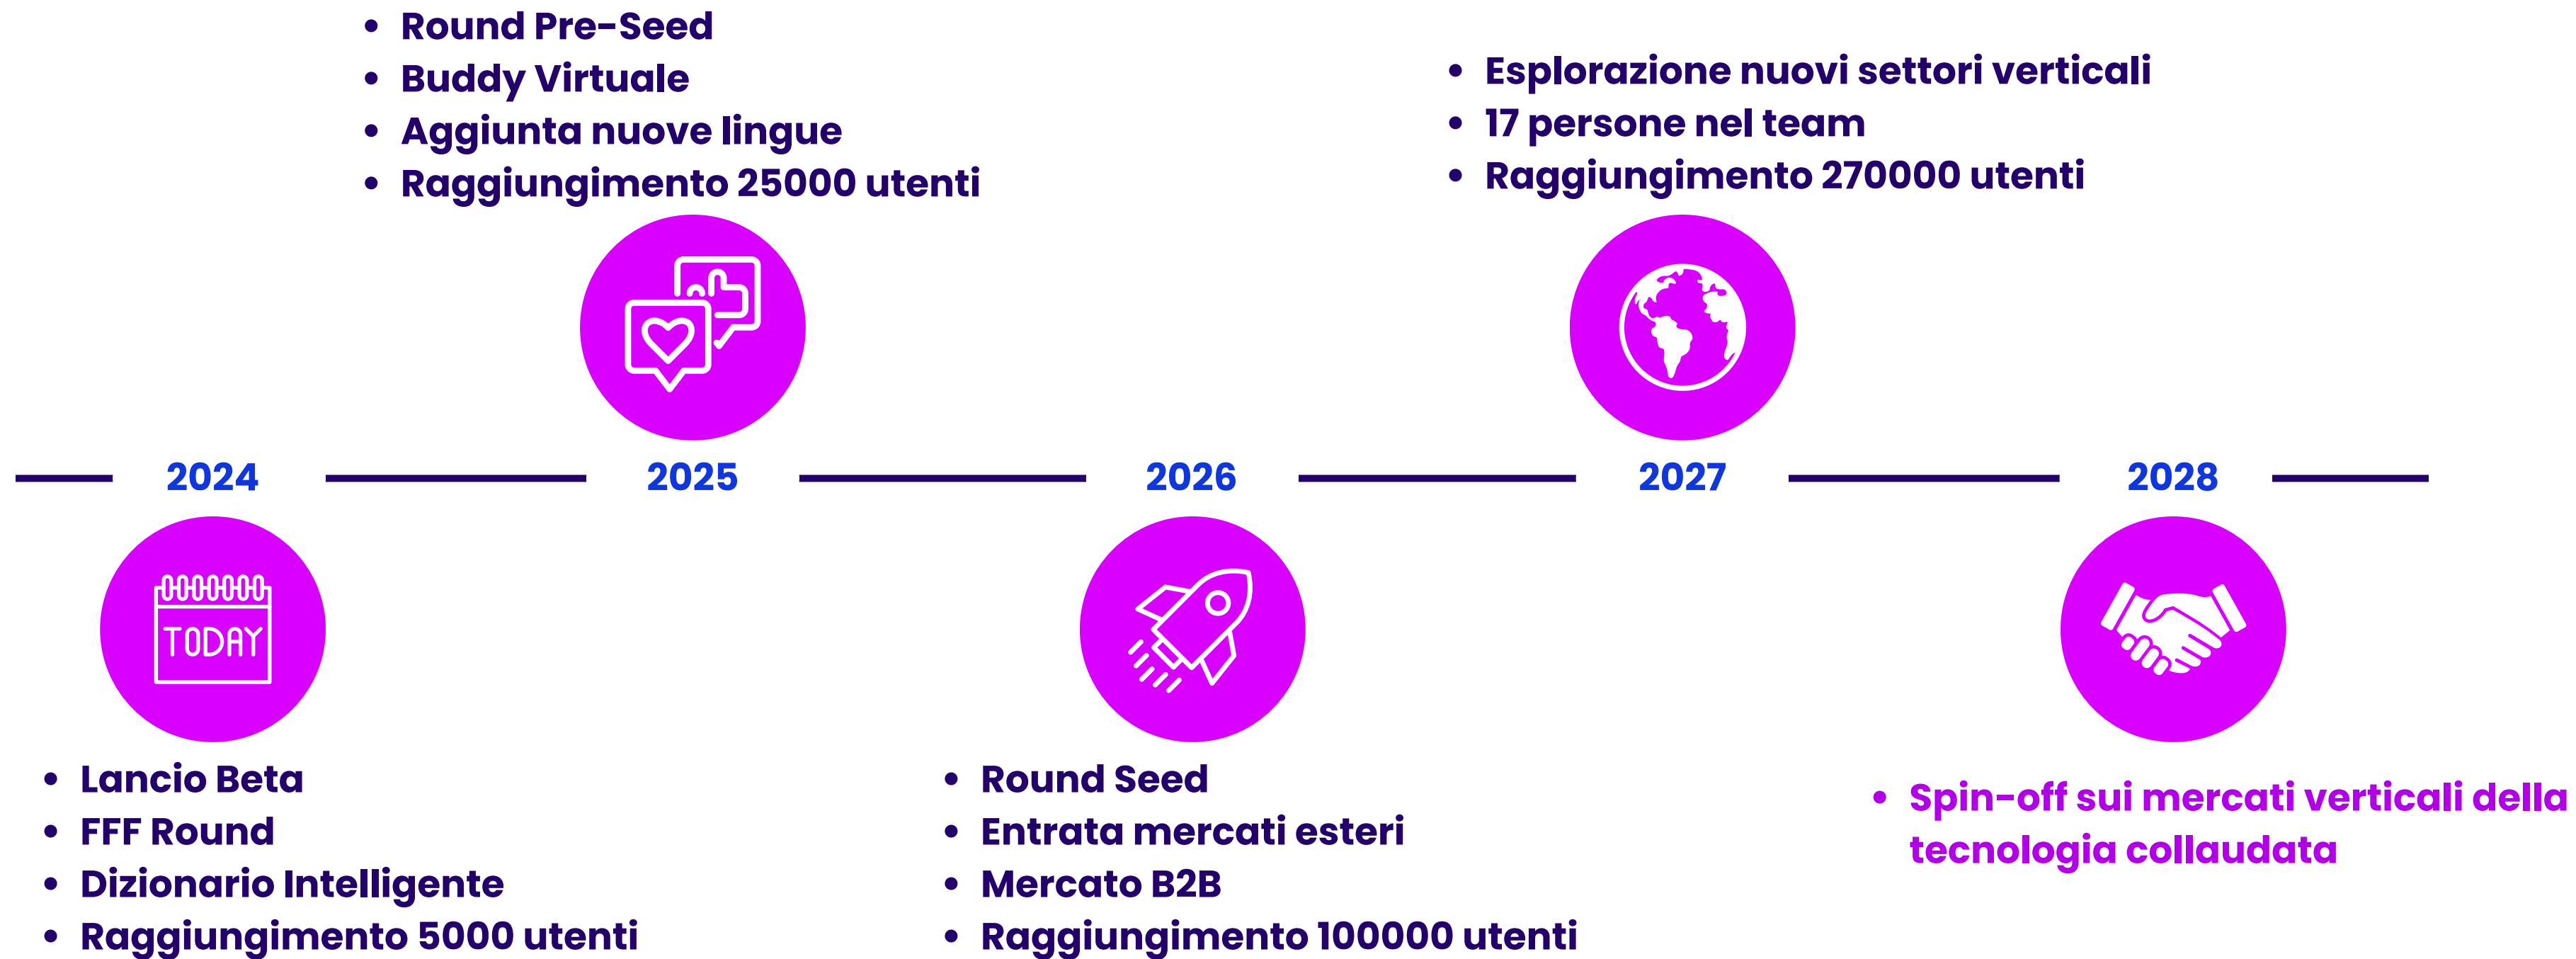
• Round Pre-Seed
• Buddy Virtuale
• Aggiunta nuove lingue
• Raggiungimento 25000 utenti

• Esplorazione nuovi settori verticali
• 17 persone nel team
• Raggiungimento 270000 utenti

2024

2025

2026

2027

2028

TODAY

• Lancio Beta
• FFF Round
• Dizionario Intelligente
• Raggiungimento 5000 utenti

• Round Seed
• Entrata mercati esteri
• Mercato B2B
• Raggiungimento 100000 utenti

• Spin-off sui mercati verticali della tecnologia collaudata